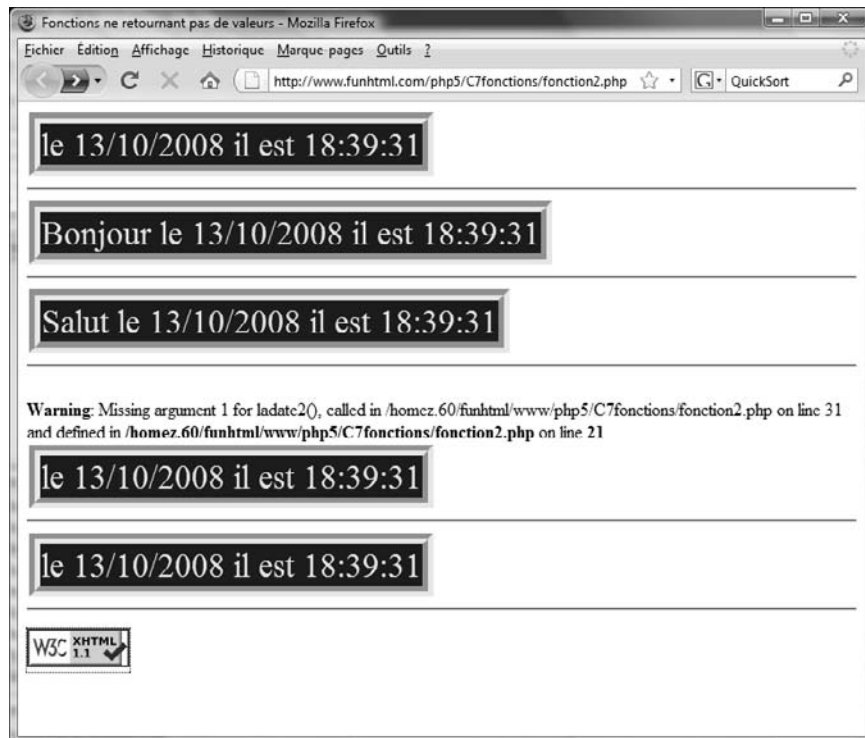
Fonctions ne retournant pas de valeurs - Mozilla Firefox

Fichier Édition Affichage Historique Marque-pages Outils ?

http://www.funhtml.com/php5/C7fonctions/fonction2.php

QuickSort

le 13/10/2008 il est 18:39:31

Bonjour le 13/10/2008 il est 18:39:31

Salut le 13/10/2008 il est 18:39:31

**Warning**: Missing argument 1 for ladate2(), called in /homez.60/funhtml/www/php5/C7fonctions/fonction2.php on line 31 and defined in **/homez.60/funhtml/www/php5/C7fonctions/fonction2.php** on line **21**

le 13/10/2008 il est 18:39:31

le 13/10/2008 il est 18:39:31

W3C XHTML 1.1